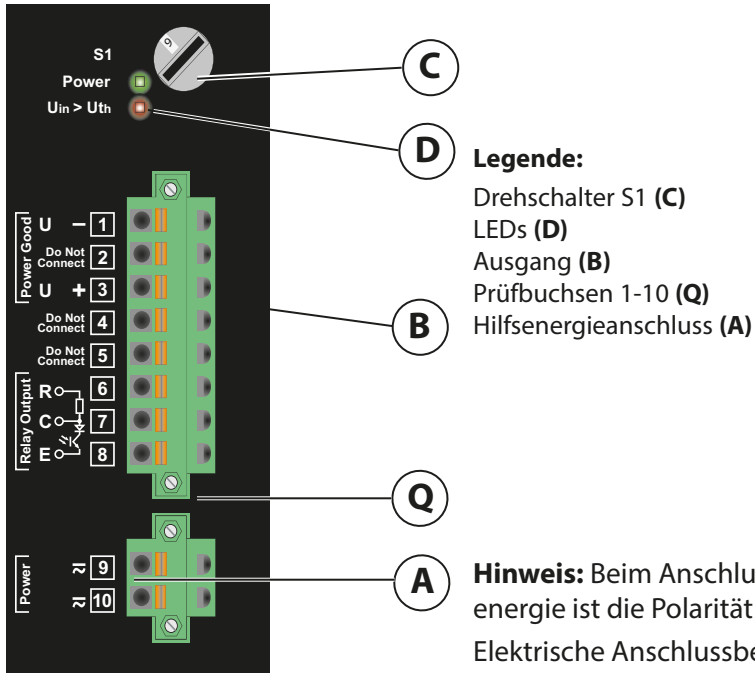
S1
Power
Uin > Uth

C

D

Legende:
Drehschalter S1 **(C)**
LEDs **(D)**
Ausgang **(B)**
Prüfbuchsen 1-10 **(Q)**
Hilfsenergieanschluss **(A)**

Power Good
U − 1
Do Not Connect 2
U + 3
Do Not Connect 4
Do Not Connect 5

Relay Output
R 6
C 7
E 8

B

Q

Power
≈ 9
≈ 10

A

**Hinweis:** Beim Anschlu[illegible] energie ist die Polarität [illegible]
Elektrische Anschlussbe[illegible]